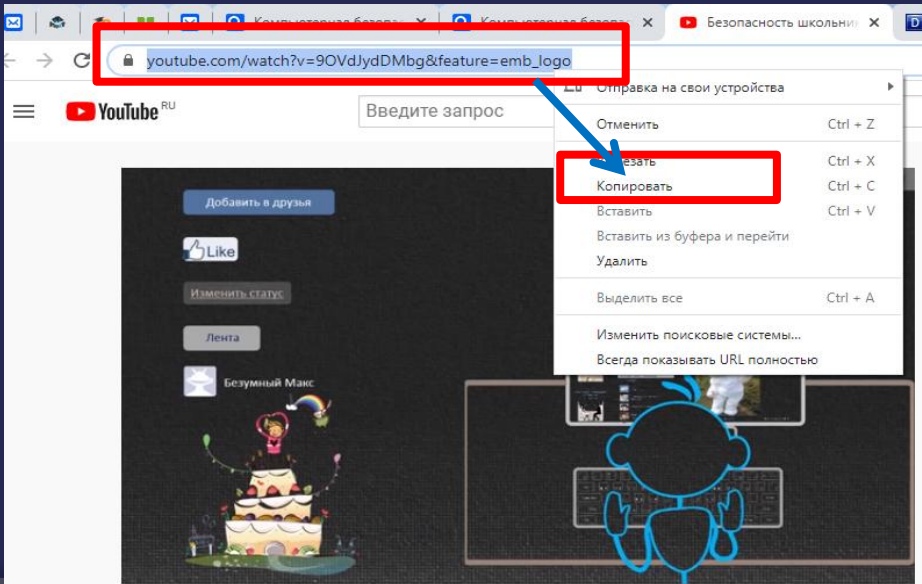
Компьютерная безопа
Компьютерная безопа
Безопасность школьни
youtube.com/watch?v=9OVdJydDMbg&feature=emb_logo
YouTube RU
Введите запрос
Отправка на свои устройства
Отменить Ctrl + Z
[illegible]езать Ctrl + X
Копировать Ctrl + C
Вставить Ctrl + V
Вставить из буфера и перейти
Удалить
Выделить все Ctrl + A
Изменить поисковые системы...
Всегда показывать URL полностью
Добавить в друзья
Like
Изменить статус
Лента
Безумный Макс